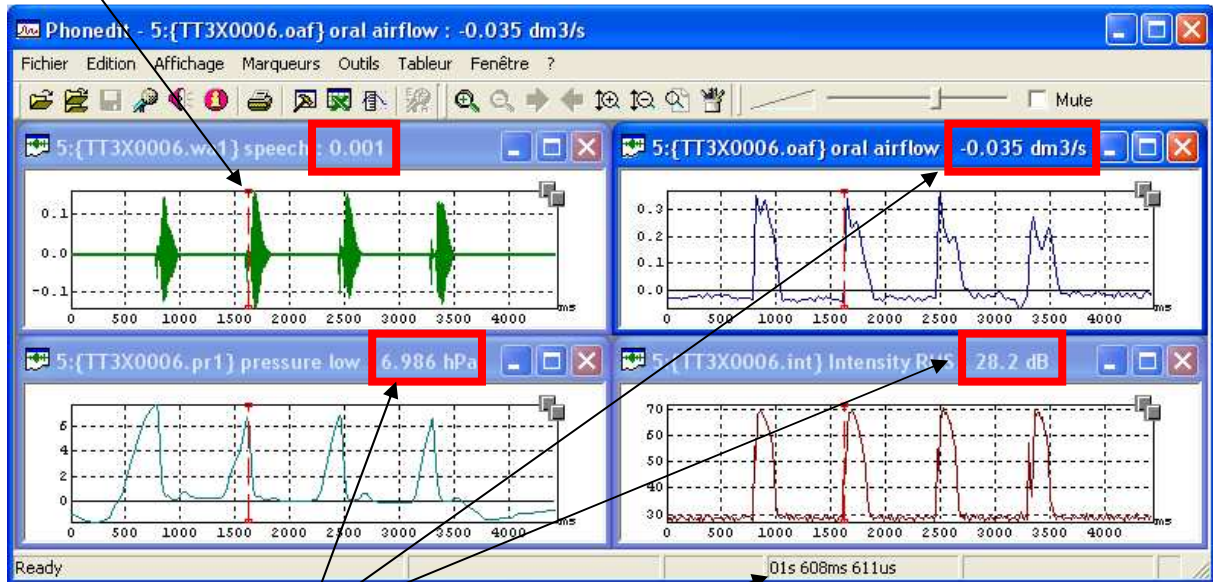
Phonedit - 5:{TT3X0006.oaf} oral airflow : -0.035 dm3/s

Fichier Edition Affichage Marqueurs Outils Tableur Fenêtre ?

Mute

5:{TT3X0006.wa1} speech : 0.001

0.1
0.0
-0.1
0 500 1000 1500 2000 2500 3000 3500 4000 ms

5:{TT3X0006.oaf} oral airflow : -0.035 dm3/s

0.3
0.2
0.1
0.0
0 500 1000 1500 2000 2500 3000 3500 4000 ms

5:{TT3X0006.pr1} pressure low : 6.986 hPa

6
4
2
0
0 500 1000 1500 2000 2500 3000 3500 4000 ms

5:{TT3X0006.int} Intensity RMS : 28.2 dB

70
60
50
40
30
0 500 1000 1500 2000 2500 3000 3500 4000 ms

Ready
01s 608ms 611us